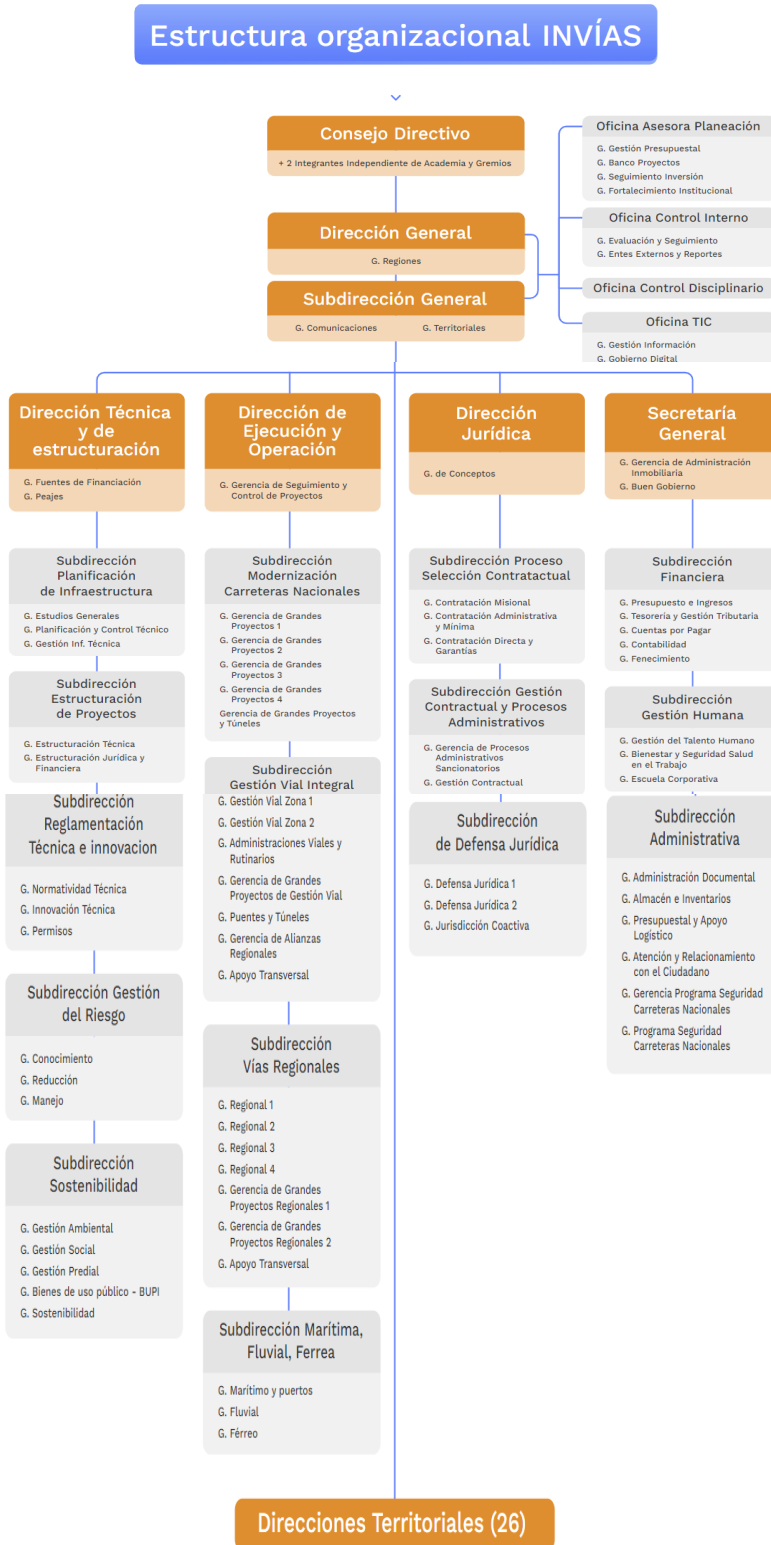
Estructura organizacional INVÍAS

Consejo Directivo
+ 2 Integrantes Independiente de Academia y Gremios

Oficina Asesora Planeación
G. Gestión Presupuestal
G. Banco Proyectos
G. Seguimiento Inversión
G. Fortalecimiento Institucional

Oficina Control Interno
G. Evaluación y Seguimiento
G. Entes Externos y Reportes

Oficina Control Disciplinario

Oficina TIC
G. Gestión Información
G. Gobierno Digital

Dirección General
G. Regiones

Subdirección General
G. Comunicaciones
G. Territoriales

Dirección Técnica y de estructuración
G. Fuentes de Financiación
G. Peajes

Subdirección Planificación de Infraestructura
G. Estudios Generales
G. Planificación y Control Técnico
G. Gestión Inf. Técnica

Subdirección Estructuración de Proyectos
G. Estructuración Técnica
G. Estructuración Jurídica y Financiera

Subdirección Reglamentación Técnica e innovacion
G. Normatividad Técnica
G. Innovación Técnica
G. Permisos

Subdirección Gestión del Riesgo
G. Conocimiento
G. Reducción
G. Manejo

Subdirección Sostenibilidad
G. Gestión Ambiental
G. Gestión Social
G. Gestión Predial
G. Bienes de uso público - BUPI
G. Sostenibilidad

Dirección de Ejecución y Operación
G. Gerencia de Seguimiento y Control de Proyectos

Subdirección Modernización Carreteras Nacionales
G. Gerencia de Grandes Proyectos 1
G. Gerencia de Grandes Proyectos 2
G. Gerencia de Grandes Proyectos 3
G. Gerencia de Grandes Proyectos 4
Gerencia de Grandes Proyectos y Túneles

Subdirección Gestión Vial Integral
G. Gestión Vial Zona 1
G. Gestión Vial Zona 2
G. Administraciones Viales y Rutinarios
G. Gerencia de Grandes Proyectos de Gestión Vial
G. Puentes y Túneles
G. Gerencia de Alianzas Regionales
G. Apoyo Transversal

Subdirección Vías Regionales
G. Regional 1
G. Regional 2
G. Regional 3
G. Regional 4
G. Gerencia de Grandes Proyectos Regionales 1
G. Gerencia de Grandes Proyectos Regionales 2
G. Apoyo Transversal

Subdirección Marítima, Fluvial, Ferrea
G. Marítimo y puertos
G. Fluvial
G. Férreo

Dirección Jurídica
G. de Conceptos

Subdirección Proceso Selección Contractual
G. Contratación Misional
G. Contratación Administrativa y Mínima
G. Contratación Directa y Garantías

Subdirección Gestión Contractual y Procesos Administrativos
G. Gerencia de Procesos Administrativos Sancionatorios
G. Gestión Contractual

Subdirección de Defensa Jurídica
G. Defensa Jurídica 1
G. Defensa Jurídica 2
G. Jurisdicción Coactiva

Secretaría General
G. Gerencia de Administración Inmobiliaria
G. Buen Gobierno

Subdirección Financiera
G. Presupuesto e Ingresos
G. Tesorería y Gestión Tributaria
G. Cuentas por Pagar
G. Contabilidad
G. Fenecimiento

Subdirección Gestión Humana
G. Gestión del Talento Humano
G. Bienestar y Seguridad Salud en el Trabajo
G. Escuela Corporativa

Subdirección Administrativa
G. Administración Documental
G. Almacén e Inventarios
G. Presupuestal y Apoyo Logístico
G. Atención y Relacionamiento con el Ciudadano
G. Gerencia Programa Seguridad Carreteras Nacionales
G. Programa Seguridad Carreteras Nacionales

Direcciones Territoriales (26)